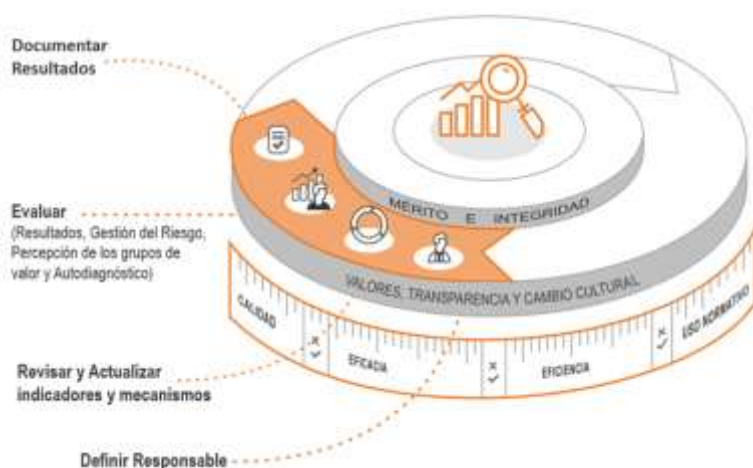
Documentar Resultados

Evaluar
(Resultados, Gestión del Riesgo, Percepción de los grupos de valor y Autodiagnóstico)

Revisar y Actualizar indicadores y mecanismos

Definir Responsable

MÉRITO E INTEGRIDAD

VALORES, TRANSPARENCIA Y CAMBIO CULTURAL

CALIDAD

EFICACIA

EFICIENCIA

USO NORMATIVO